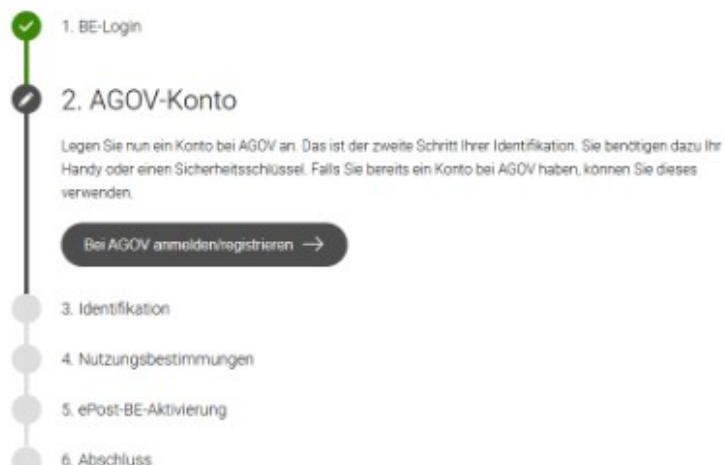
1. BE-Login

2. AGOV-Konto

Legen Sie nun ein Konto bei AGOV an. Das ist der zweite Schritt Ihrer Identifikation. Sie benötigen dazu Ihr Handy oder einen Sicherheitsschlüssel. Falls Sie bereits ein Konto bei AGOV haben, können Sie dieses verwenden.

Bei AGOV anmelden/registrieren →

3. Identifikation

4. Nutzungsbestimmungen

5. ePost-BE-Aktivierung

6. Abschluss